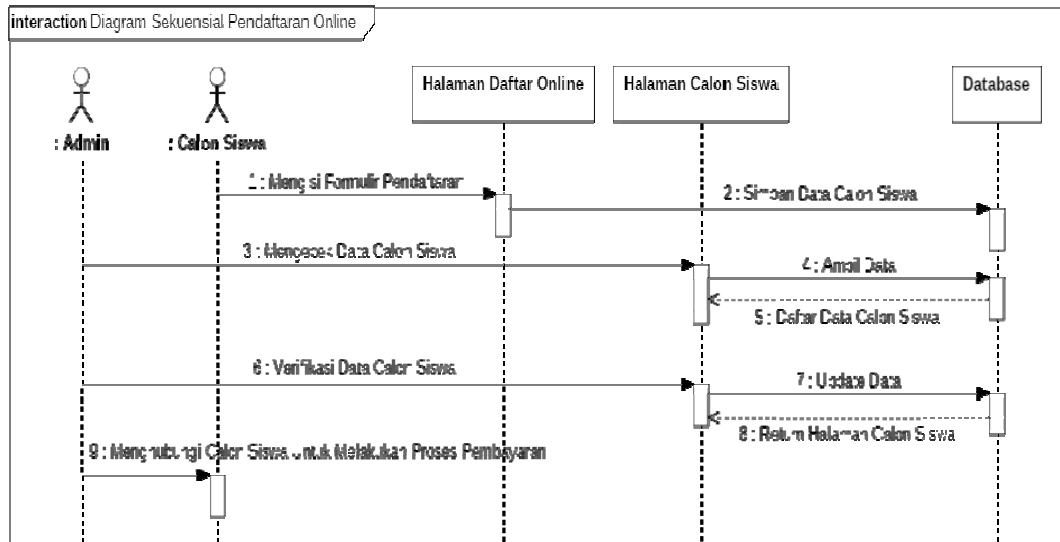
interaction Diagram Sekuensial Pendaftaran Online

: Admin

: Calon Siswa

Halaman Daftar Online

Halaman Calon Siswa

Database

1 : Mengisi Formulir Pendaftaran

2 : Simpan Data Calon Siswa

3 : Mengecek Data Calon Siswa

4 : Ambil Data

5 : Daftar Data Calon Siswa

6 : Verifikasi Data Calon Siswa

7 : Update Data

8 : Return Halaman Calon Siswa

9 : Menghubungi Calon Siswa untuk Melakukan Proses Pembayaran